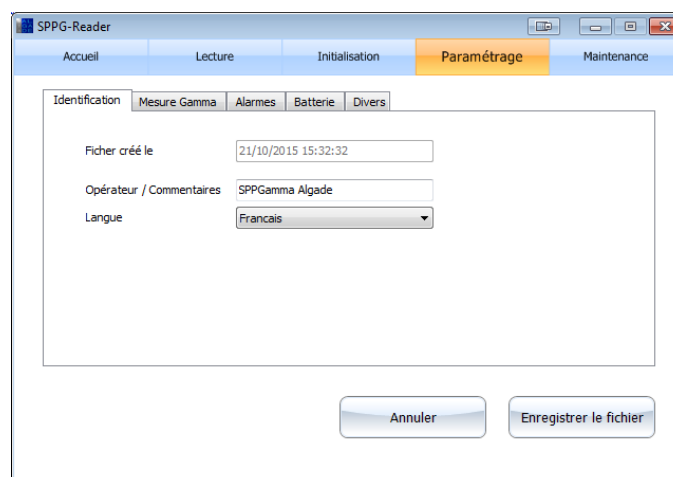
SPPG-Reader

Accueil | Lecture | Initialisation | Paramétrage | Maintenance

Identification | Mesure Gamma | Alarmes | Batterie | Divers

Ficher créé le 21/10/2015 15:32:32

Opérateur / Commentaires SPPGamma Algade

Langue Francais

Annuler

Enregistrer le fichier